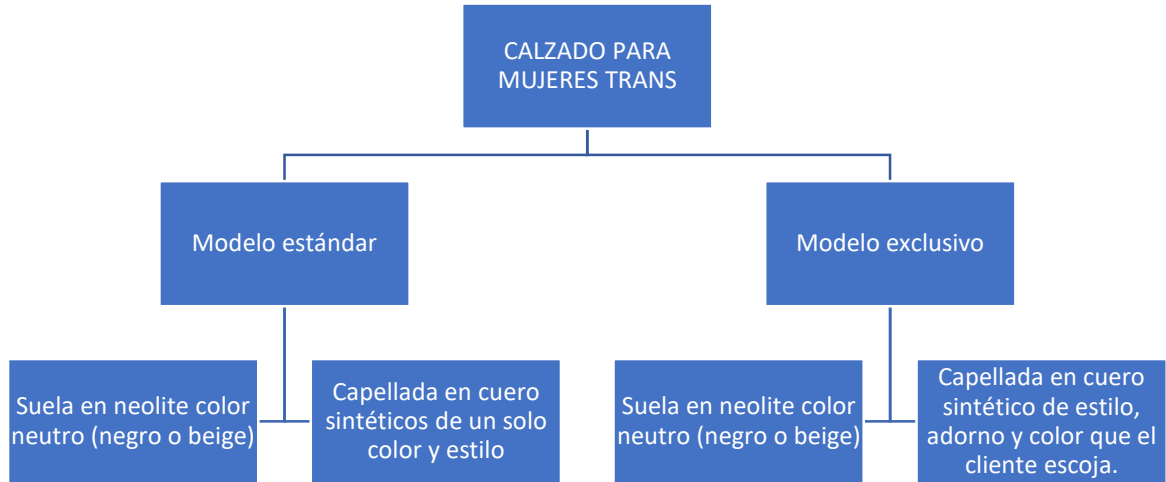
CALZADO PARA MUJERES TRANS

Modelo estándar

Suela en neolite color neutro (negro o beige)

Capellada en cuero sintéticos de un solo color y estilo

Modelo exclusivo

Suela en neolite color neutro (negro o beige)

Capellada en cuero sintético de estilo, adorno y color que el cliente escoja.